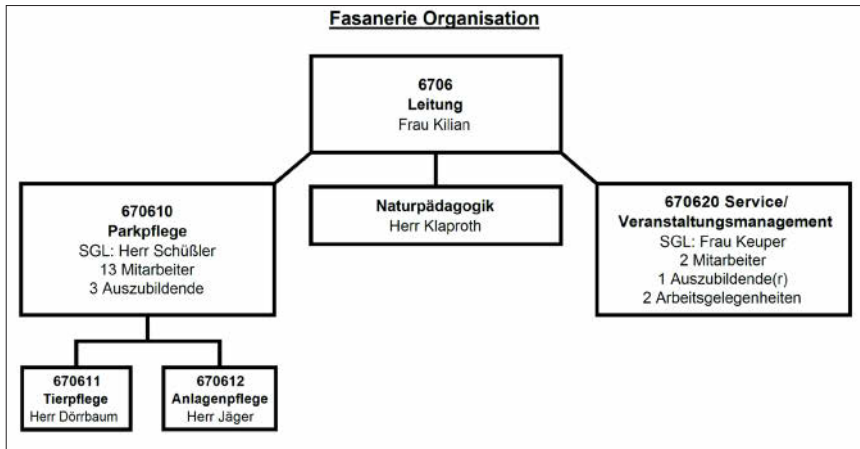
Fasanerie Organisation

6706
Leitung
Frau Kilian

670610
Parkpflege
SGL: Herr Schüßler
13 Mitarbeiter
3 Auszubildende

Naturpädagogik
Herr Klaproth

670620 Service/
Veranstaltungsmanagement
SGL: Frau Keuper
2 Mitarbeiter
1 Auszubildende(r)
2 Arbeitsgelegenheiten

670611
Tierpflege
Herr Dörrbaum

670612
Anlagenpflege
Herr Jäger